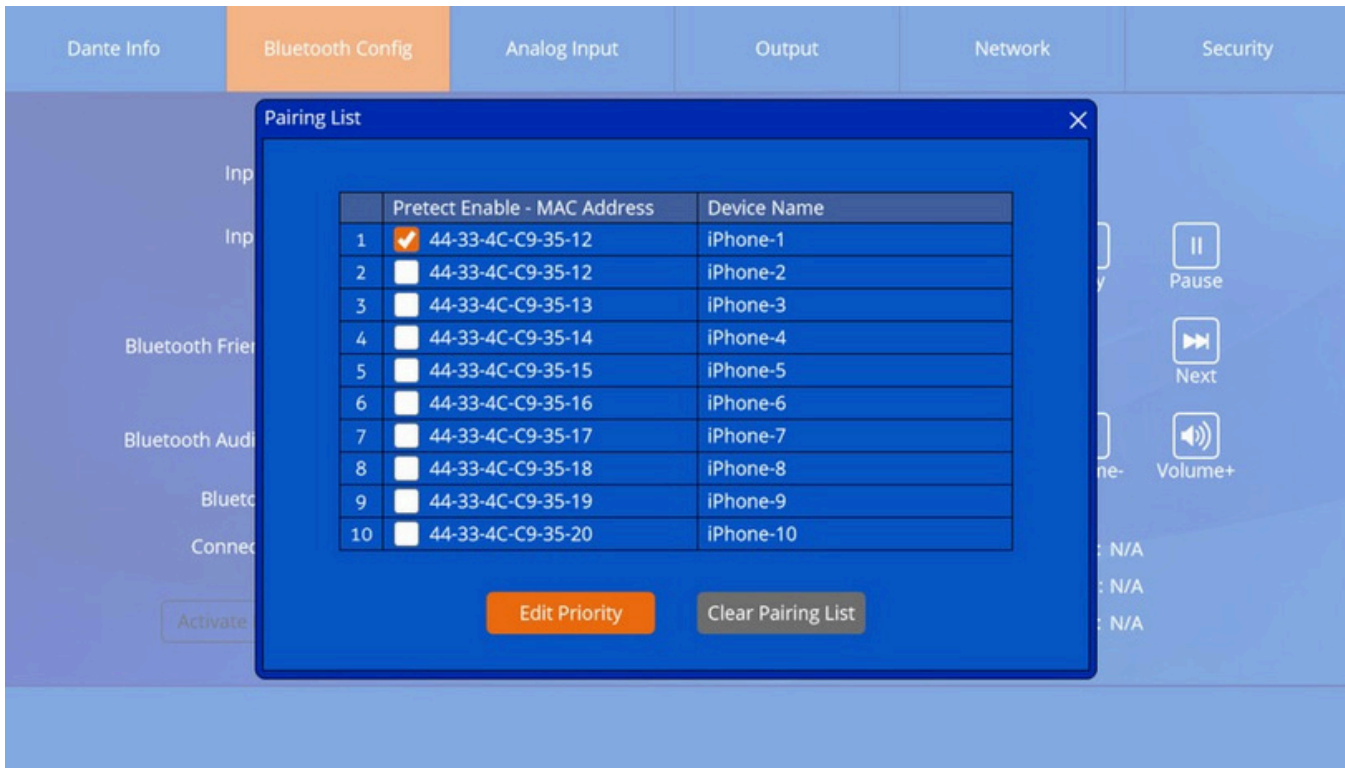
Dante Info | Bluetooth Config | Analog Input | Output | Network | Security

Inp

Inp

Bluetooth Frie

Bluetooth Audi

Blueto

Conne

Activate

Pairing List

|  | Pretect Enable - MAC Address | Device Name |
|---|---|---|
| 1 | ✓ 44-33-4C-C9-35-12 | iPhone-1 |
| 2 | 44-33-4C-C9-35-12 | iPhone-2 |
| 3 | 44-33-4C-C9-35-13 | iPhone-3 |
| 4 | 44-33-4C-C9-35-14 | iPhone-4 |
| 5 | 44-33-4C-C9-35-15 | iPhone-5 |
| 6 | 44-33-4C-C9-35-16 | iPhone-6 |
| 7 | 44-33-4C-C9-35-17 | iPhone-7 |
| 8 | 44-33-4C-C9-35-18 | iPhone-8 |
| 9 | 44-33-4C-C9-35-19 | iPhone-9 |
| 10 | 44-33-4C-C9-35-20 | iPhone-10 |

Edit Priority

Clear Pairing List

y

Pause

Next

ne-

Volume+

: N/A

: N/A

: N/A